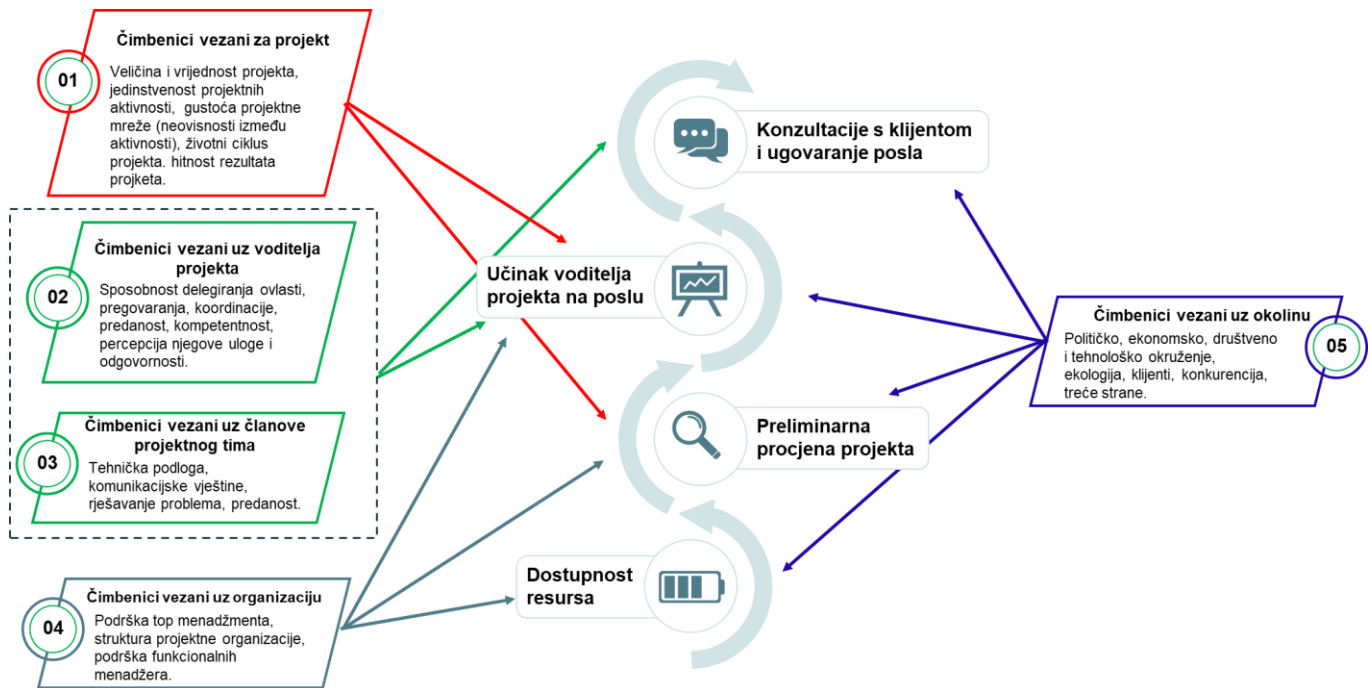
01

Čimbenici vezani za projekt

Veličina i vrijednost projekta, jedinstvenost projektnih aktivnosti, gustoća projektne mreže (neovisnosti između aktivnosti), životni ciklus projekta. hitnost rezultata projketa.

02

Čimbenici vezani uz voditelja projekta

Sposobnost delegiranja ovlasti, pregovaranja, koordinacije, predanost, kompetentnost, percepcija njegove uloge i odgovornosti.

03

Čimbenici vezani uz članove projektnog tima

Tehnička podloga, komunikacijske vještine, rješavanje problema, predanost.

04

Čimbenici vezani uz organizaciju

Podrška top menadžmenta, struktura projektne organizacije, podrška funkcionalnih menadžera.

Konzultacije s klijentom i ugovaranje posla

Učinak voditelja projekta na poslu

Preliminarna procjena projekta

Dostupnost resursa

Čimbenici vezani uz okolinu

Političko, ekonomsko, društveno i tehnološko okruženje, ekologija, klijenti, konkurencija, treće strane.

05